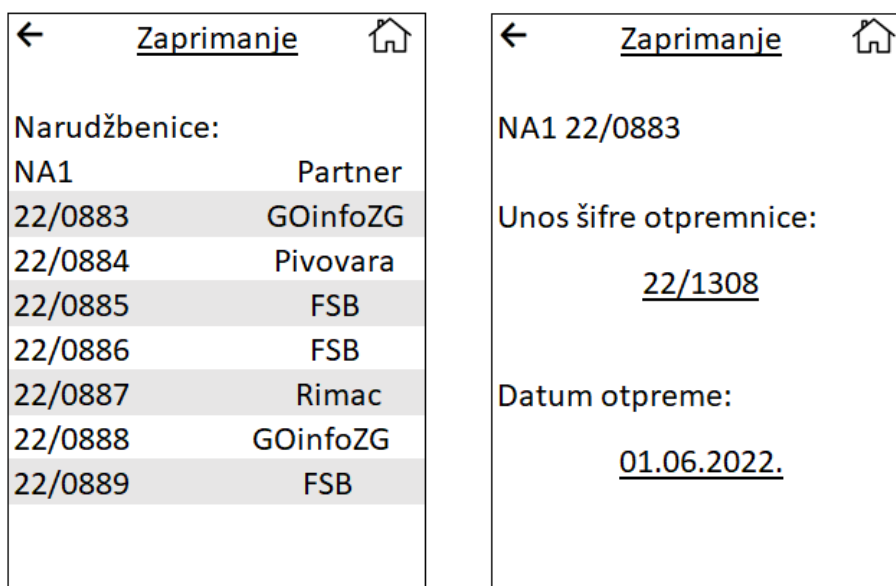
← Zaprimanje

Narudžbenice:

| NA1 | Partner |
|---|---|
| 22/0883 | GOinfoZG |
| 22/0884 | Pivovara |
| 22/0885 | FSB |
| 22/0886 | FSB |
| 22/0887 | Rimac |
| 22/0888 | GOinfoZG |
| 22/0889 | FSB |

← Zaprimanje

NA1 22/0883

Unos šifre otpremnice:

22/1308

Datum otpreme:

01.06.2022.